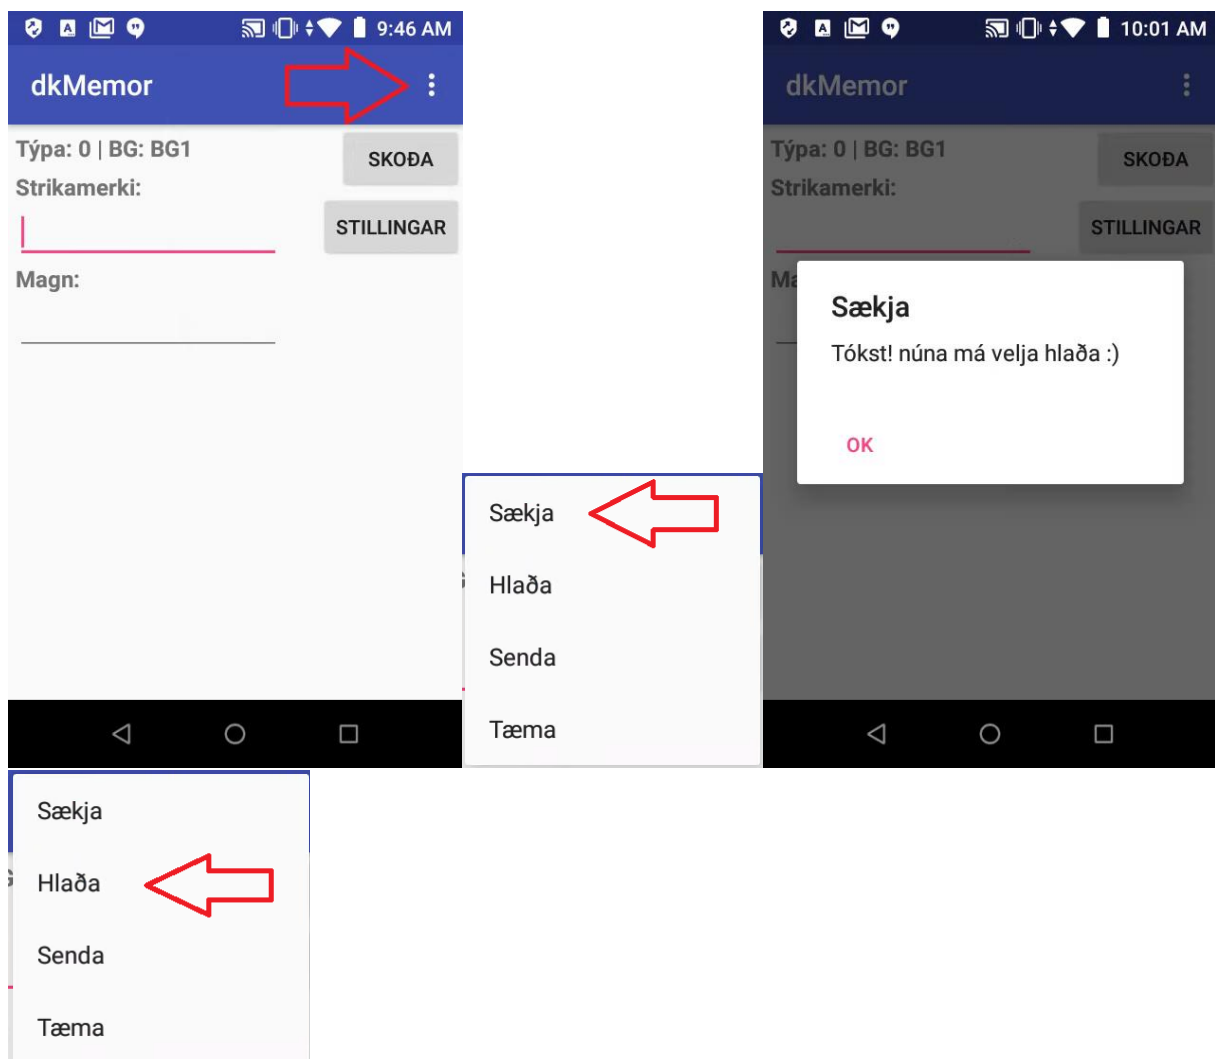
9:46 AM

dkMemor

Týpa: 0 | BG: BG1

SKOÐA

Strikamerki:

STILLINGAR

Magn:

Sækja

Hlaða

Senda

Tæma

10:01 AM

dkMemor

Týpa: 0 | BG: BG1

SKOÐA

Strikamerki:

STILLINGAR

Ma

Sækja

Tókst! núna má velja hlaða :)

OK

Sækja

Hlaða

Senda

Tæma